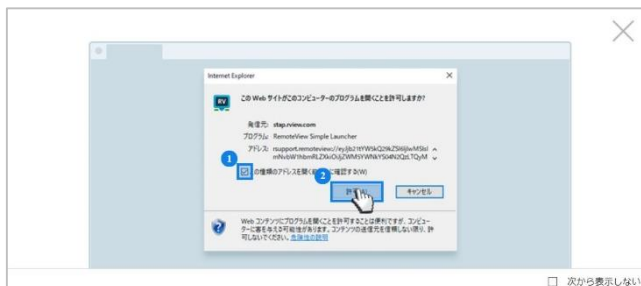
Internet Explorer

×

RV

この Web サイトがこのコンピューターのプログラムを開くことを許可しますか?

発信元: stsp.rview.com

プログラム: RemoteView Simple Launcher

アドレス: rsupport.remoteview://eyJ0b2tlYW5kQ29kZSI6IjIwMSIsI mNvbW1hbmRLZXkiOiJjZWM5YWNkYS04N2QzLTQyM

1

2

この種類のアドレスを開く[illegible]確認する(W)

許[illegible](A)

キャンセル

Web コンテンツにプログラムを開くことを許可することは便利ですが、コンピューターに害を与える可能性があります。コンテンツの送信元を信頼しない限り、許可しないでください。危険性の説明

□ 次から表示しない